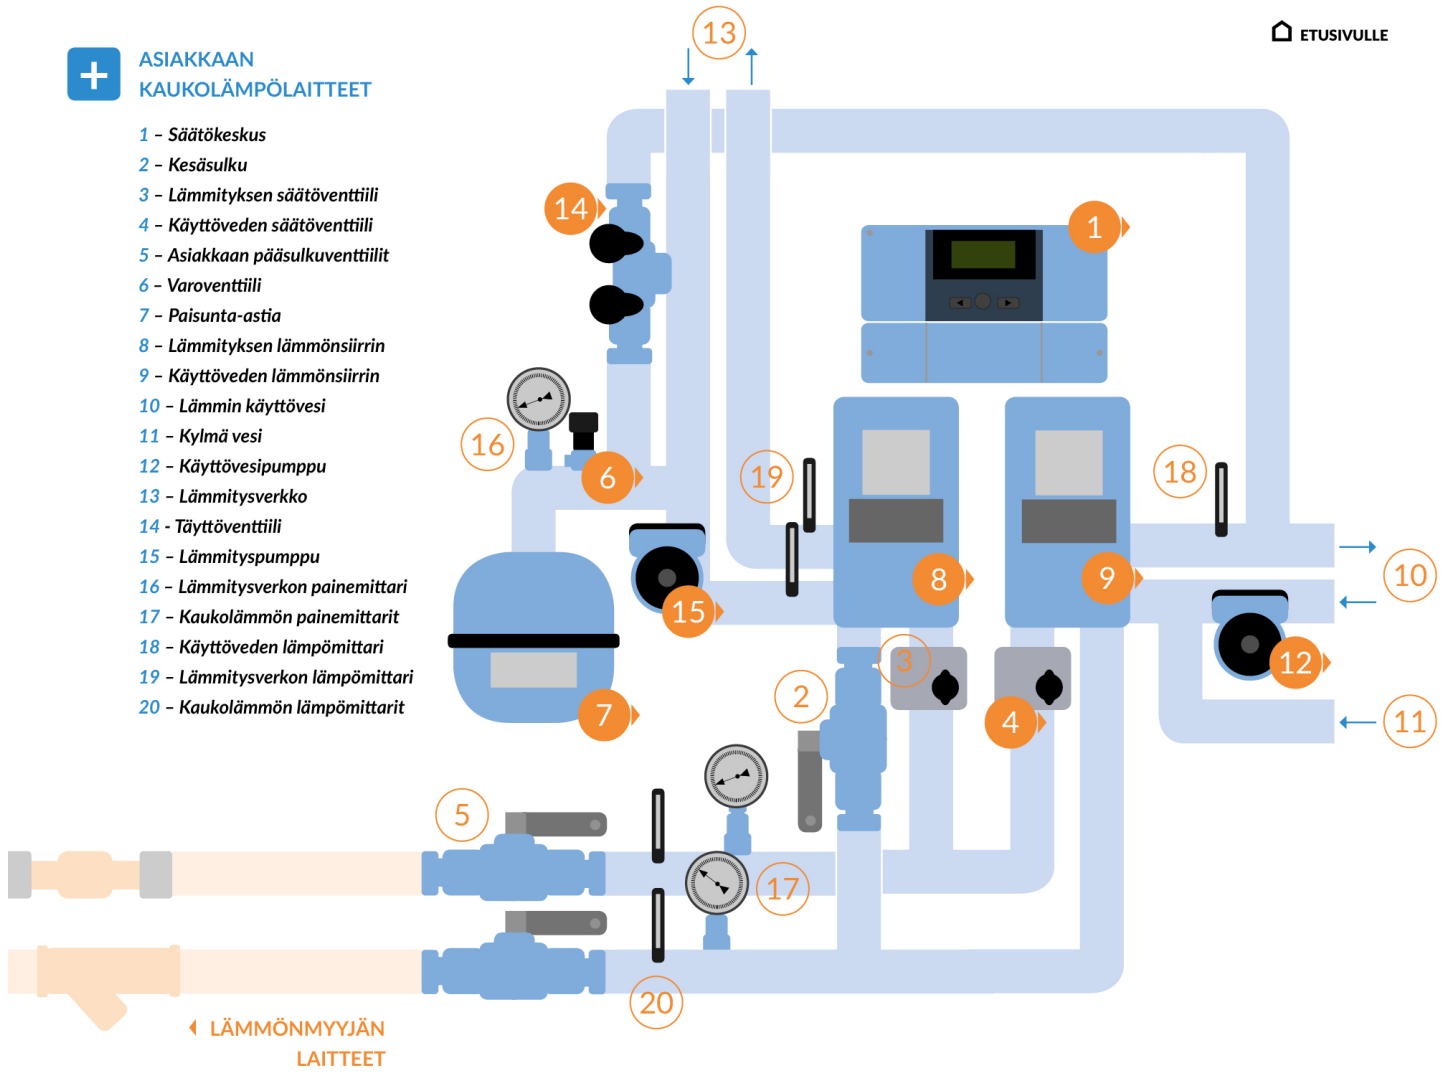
ASIAKKAAN KAUKOLÄMPÖLAITTEET

ETUSIVULLE

1 – Säätökeskus
2 – Kesäsulku
3 – Lämmityksen säätöventtiili
4 – Käyttöveden säätöventtiili
5 – Asiakkaan pääsulkuventtiilit
6 – Varoventtiili
7 – Paisunta-astia
8 – Lämmityksen lämmönsiirrin
9 – Käyttöveden lämmönsiirrin
10 – Lämmin käyttövesi
11 – Kylmä vesi
12 – Käyttövesipumppu
13 – Lämmitysverkko
14 - Täyttöventtiili
15 – Lämmityspumppu
16 – Lämmitysverkon painemittari
17 – Kaukolämmön painemittarit
18 – Käyttöveden lämpömittari
19 – Lämmitysverkon lämpömittari
20 – Kaukolämmön lämpömittarit

13
14
1
16
6
19
18
8
9
10
15
3
12
2
4
11
7
5
17
20

LÄMMÖNMYYJÄN LAITTEET